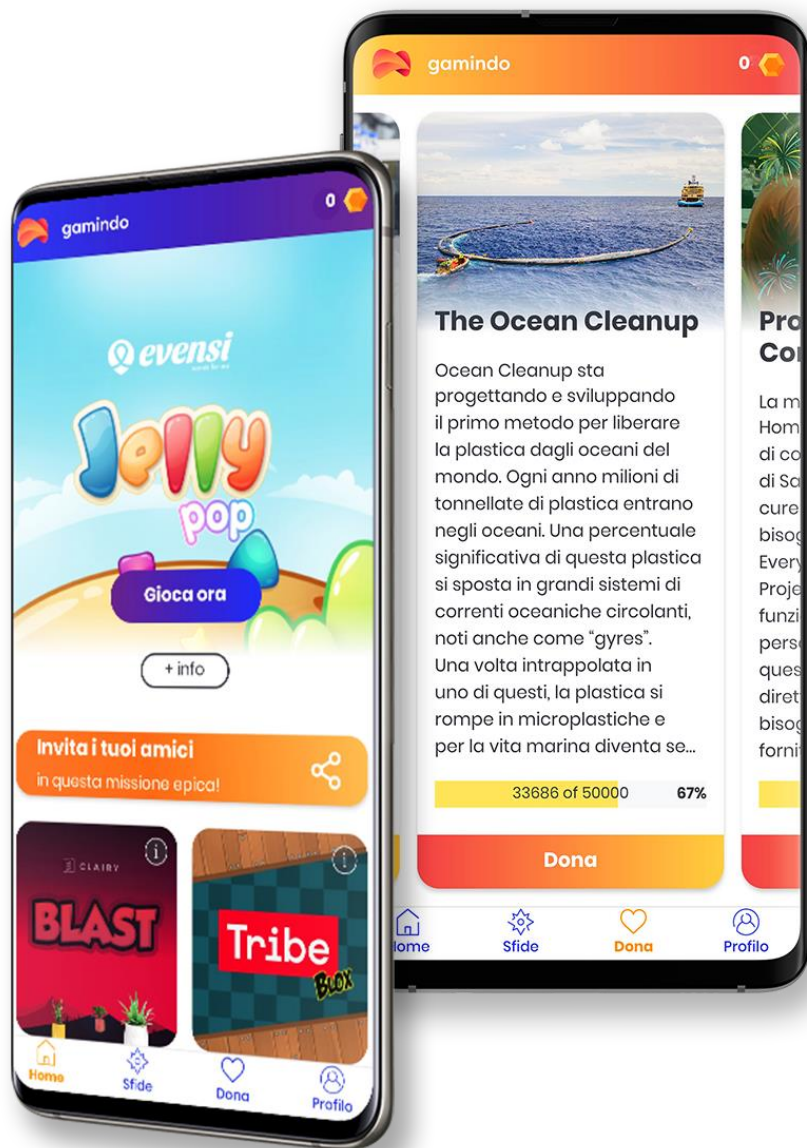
gamindo

0

evensi

Jelly pop

Gioca ora

+ info

Invita i tuoi amici
in questa missione epica!

CLAIRY
BLAST

Tribe BLOX

Home
Sfide
Dona
Profilo

gamindo

0

The Ocean Cleanup

Ocean Cleanup sta progettando e sviluppando il primo metodo per liberare la plastica dagli oceani del mondo. Ogni anno milioni di tonnellate di plastica entrano negli oceani. Una percentuale significativa di questa plastica si sposta in grandi sistemi di correnti oceaniche circolanti, noti anche come "gyres". Una volta intrappolata in uno di questi, la plastica si rompe in microplastiche e per la vita marina diventa se...

33686 of 50000
67%

Dona

Pro
Co

La m
Hom
di co
di Sa
cure
bisog
Every
Proje
funzi
perso
ques
diret
bisog
forni

Home
Sfide
Dona
Profilo